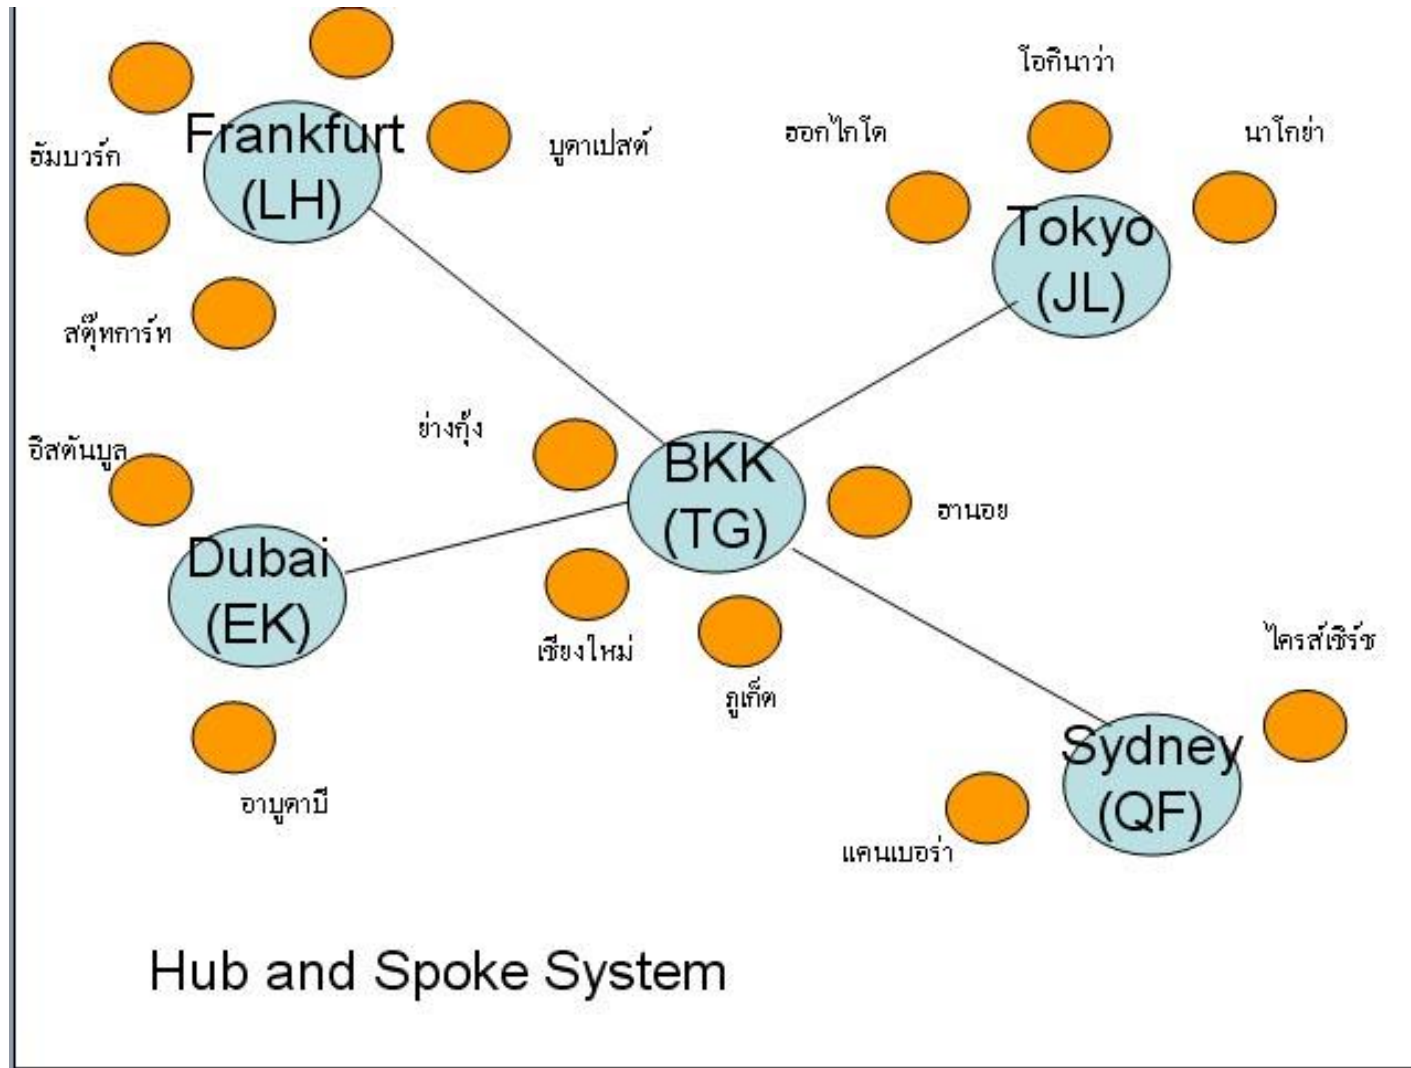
Frankfurt
(LH)

อัมบวร์ก

บูดาเปสต์

สตุ๊ทการ์ท

โอกินาว่า

ฮอกไกโด

นาโกย่า

Tokyo
(JL)

ย่างกุ้ง

อิสตันบูล

BKK
(TG)

ฮานอย

Dubai
(EK)

เชียงใหม่

ภูเก็ต

ไครสต์เชิร์ช

อาบูดาบี

Sydney
(QF)

แคนเบอร่า

Hub and Spoke System